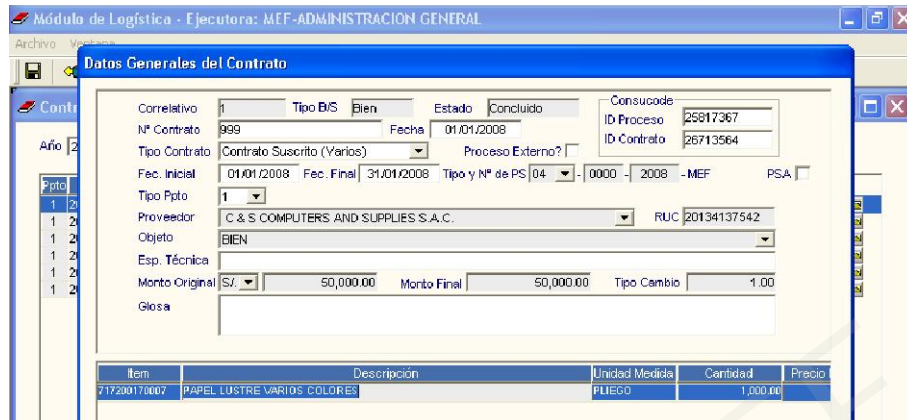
Módulo de Logística - Ejecutora: MEF-ADMINISTRACION GENERAL

Archivo Ventana

Contr

Año 2

Ppto
1 2
1 2
1 2
1 2
1 2
1 2

Datos Generales del Contrato

Correlativo 1 Tipo B/S Bien Estado Concluido

Consucode
ID Proceso 25817367
ID Contrato 26713564

Nº Contrato 999 Fecha 01/01/2008

Tipo Contrato Contrato Suscrito (Varios) Proceso Externo?

Fec. Inicial 01/01/2008 Fec. Final 31/01/2008 Tipo y Nº de PS 04 - 0000 - 2008 - MEF PSA

Tipo Ppto 1

Proveedor C & S COMPUTERS AND SUPPLIES S.A.C. RUC 20134137542

Objeto BIEN

Esp. Técnica

Monto Original S/. 50,000.00 Monto Final 50,000.00 Tipo Cambio 1.00

Glosa

| Item | Descripción | Unidad Medida | Cantidad | Precio |
|---|---|---|---|---|
| 717200170007 | PAPEL LUSTRE VARIOS COLORES | PLIEGO | 1,000.00 | |